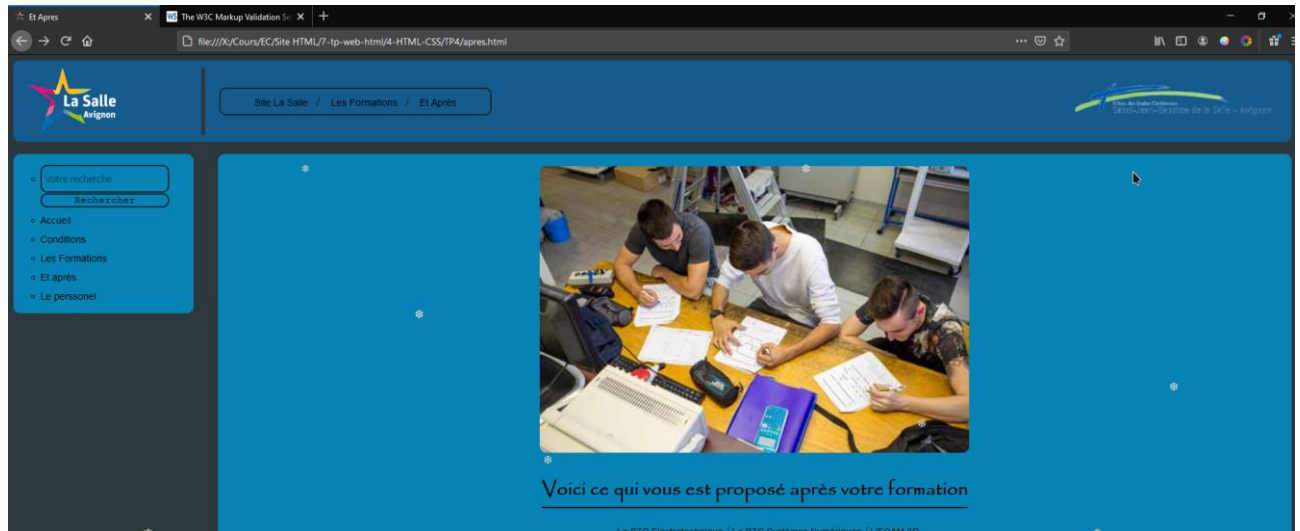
Et Apres
The W3C Markup Validation Se
file:///X:/Cours/EC/Site HTML/7-tp-web-html/4-HTML-CSS/TP4/apres.html

La Salle
Avignon

Site La Salle / Les Formations / Et Après

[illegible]
Saint-Jean-Baptiste de la Salle - Avignon

Votre recherche
Rechercher
Accueil
Conditions
Les Formations
Et après
Le perssonel

Voici ce qui vous est proposé après votre formation

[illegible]